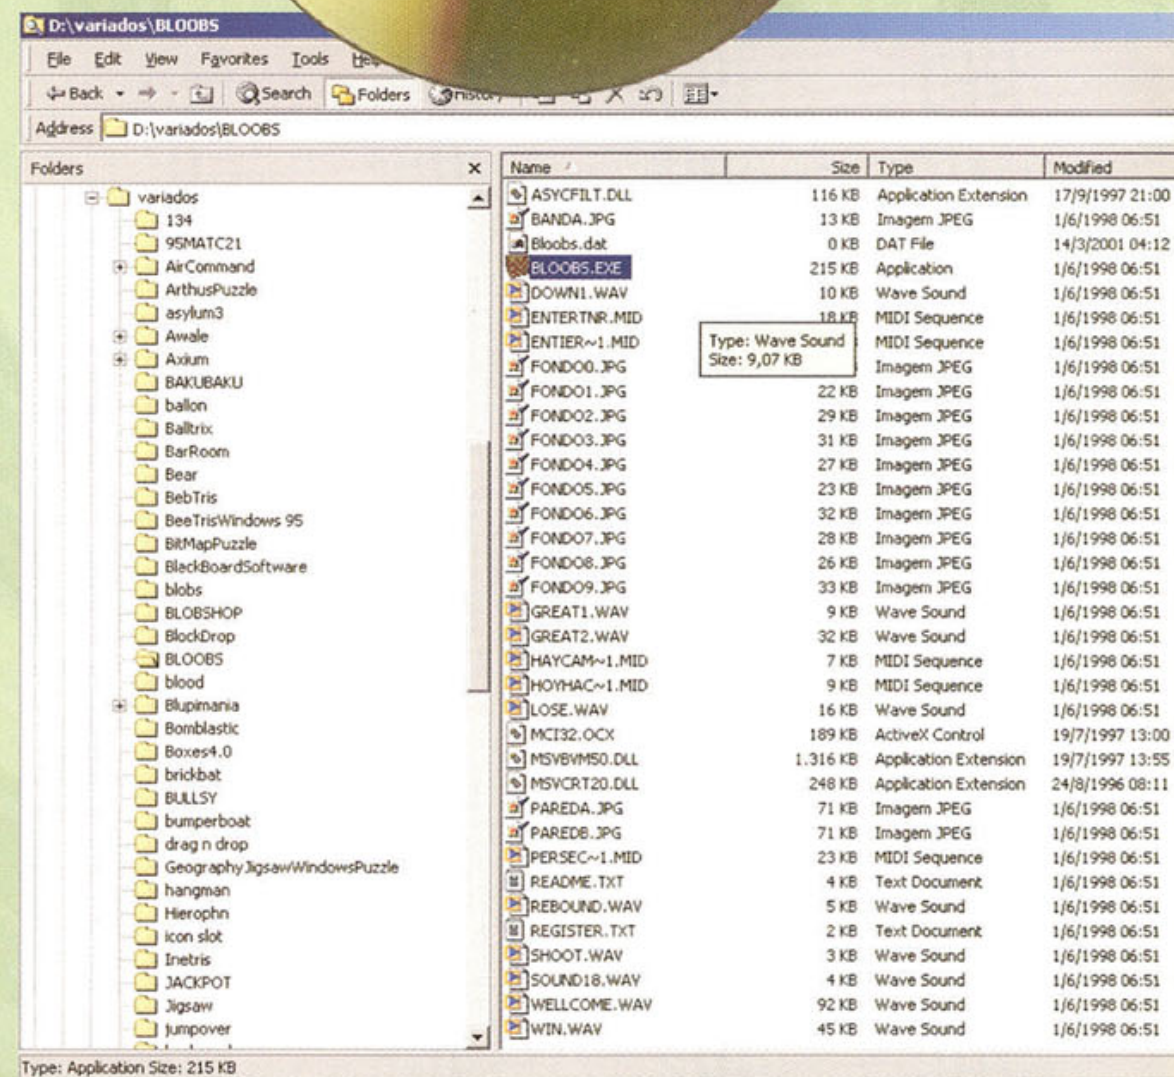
D:\variados\BLOOBS

File Edit View Favorites Tools He

Back Search Folders History

Address D:\variados\BLOOBS

Folders ×

variados
134
95MATC21
AirCommand
ArthusPuzzle
asylum3
Awale
Axium
BAKUBAKU
ballon
Balltrix
BarRoom
Bear
BebTris
BeeTrisWindows 95
BitMapPuzzle
BlackBoardSoftware
blobs
BLOBSHOP
BlockDrop
BLOOBS
blood
Blupimania
Bomblastic
Boxes4.0
brickbat
BULLSY
bumperboat
drag n drop
GeographyJigsawWindowsPuzzle
hangman
Hierophn
icon slot
Inetris
JACKPOT
Jigsaw
jumpover

| Name | Size | Type | Modified |
|---|---|---|---|
| ASYCFILT.DLL | 116 KB | Application Extension | 17/9/1997 21:00 |
| BANDA.JPG | 13 KB | Imagem JPEG | 1/6/1998 06:51 |
| Bloobs.dat | 0 KB | DAT File | 14/3/2001 04:12 |
| BLOOBS.EXE | 215 KB | Application | 1/6/1998 06:51 |
| DOWN1.WAV | 10 KB | Wave Sound | 1/6/1998 06:51 |
| ENTERTNR.MID | 18 KB | MIDI Sequence | 1/6/1998 06:51 |
| ENTIER~1.MID | | MIDI Sequence | 1/6/1998 06:51 |
| FONDO0.JPG | | Imagem JPEG | 1/6/1998 06:51 |
| FONDO1.JPG | 22 KB | Imagem JPEG | 1/6/1998 06:51 |
| FONDO2.JPG | 29 KB | Imagem JPEG | 1/6/1998 06:51 |
| FONDO3.JPG | 31 KB | Imagem JPEG | 1/6/1998 06:51 |
| FONDO4.JPG | 27 KB | Imagem JPEG | 1/6/1998 06:51 |
| FONDO5.JPG | 23 KB | Imagem JPEG | 1/6/1998 06:51 |
| FONDO6.JPG | 32 KB | Imagem JPEG | 1/6/1998 06:51 |
| FONDO7.JPG | 28 KB | Imagem JPEG | 1/6/1998 06:51 |
| FONDO8.JPG | 26 KB | Imagem JPEG | 1/6/1998 06:51 |
| FONDO9.JPG | 33 KB | Imagem JPEG | 1/6/1998 06:51 |
| GREAT1.WAV | 9 KB | Wave Sound | 1/6/1998 06:51 |
| GREAT2.WAV | 32 KB | Wave Sound | 1/6/1998 06:51 |
| HAYCAM~1.MID | 7 KB | MIDI Sequence | 1/6/1998 06:51 |
| HOYHAC~1.MID | 9 KB | MIDI Sequence | 1/6/1998 06:51 |
| LOSE.WAV | 16 KB | Wave Sound | 1/6/1998 06:51 |
| MCI32.OCX | 189 KB | ActiveX Control | 19/7/1997 13:00 |
| MSVBVM50.DLL | 1.316 KB | Application Extension | 19/7/1997 13:55 |
| MSVCRT20.DLL | 248 KB | Application Extension | 24/8/1996 08:11 |
| PAREDA.JPG | 71 KB | Imagem JPEG | 1/6/1998 06:51 |
| PAREDB.JPG | 71 KB | Imagem JPEG | 1/6/1998 06:51 |
| PERSEC~1.MID | 23 KB | MIDI Sequence | 1/6/1998 06:51 |
| README.TXT | 4 KB | Text Document | 1/6/1998 06:51 |
| REBOUND.WAV | 5 KB | Wave Sound | 1/6/1998 06:51 |
| REGISTER.TXT | 2 KB | Text Document | 1/6/1998 06:51 |
| SHOOT.WAV | 3 KB | Wave Sound | 1/6/1998 06:51 |
| SOUND18.WAV | 4 KB | Wave Sound | 1/6/1998 06:51 |
| WELLCOME.WAV | 92 KB | Wave Sound | 1/6/1998 06:51 |
| WIN.WAV | 45 KB | Wave Sound | 1/6/1998 06:51 |

Type: Wave Sound
Size: 9,07 KB

Type: Application Size: 215 KB